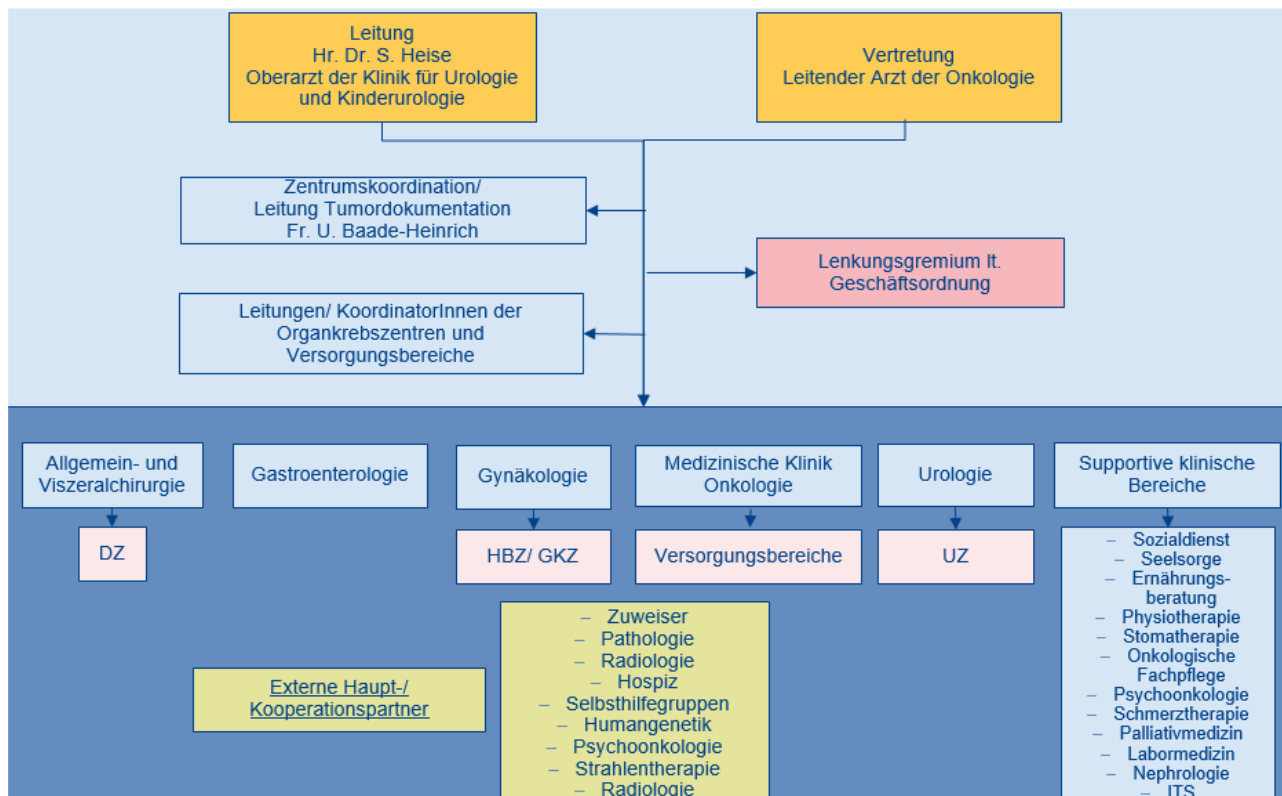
Leitung
Hr. Dr. S. Heise
Oberarzt der Klinik für Urologie und Kinderurologie

Vertretung
Leitender Arzt der Onkologie

Zentrumskoordination/
Leitung Tumordokumentation
Fr. U. Baade-Heinrich

Lenkungsgremium lt. Geschäftsordnung

Leitungen/ KoordinatorInnen der Organkrebszentren und Versorgungsbereiche

Allgemein- und Viszeralchirurgie

Gastroenterologie

Gynäkologie

Medizinische Klinik Onkologie

Urologie

Supportive klinische Bereiche

DZ

HBZ/ GKZ

Versorgungsbereiche

UZ

– Sozialdienst
– Seelsorge
– Ernährungsberatung
– Physiotherapie
– Stomatherapie
– Onkologische Fachpflege
– Psychoonkologie
– Schmerztherapie
– Palliativmedizin
– Labormedizin
– Nephrologie
– ITS

Externe Haupt-/ Kooperationspartner

– Zuweiser
– Pathologie
– Radiologie
– Hospiz
– Selbsthilfegruppen
– Humangenetik
– Psychoonkologie
– Strahlentherapie
– Radiologie